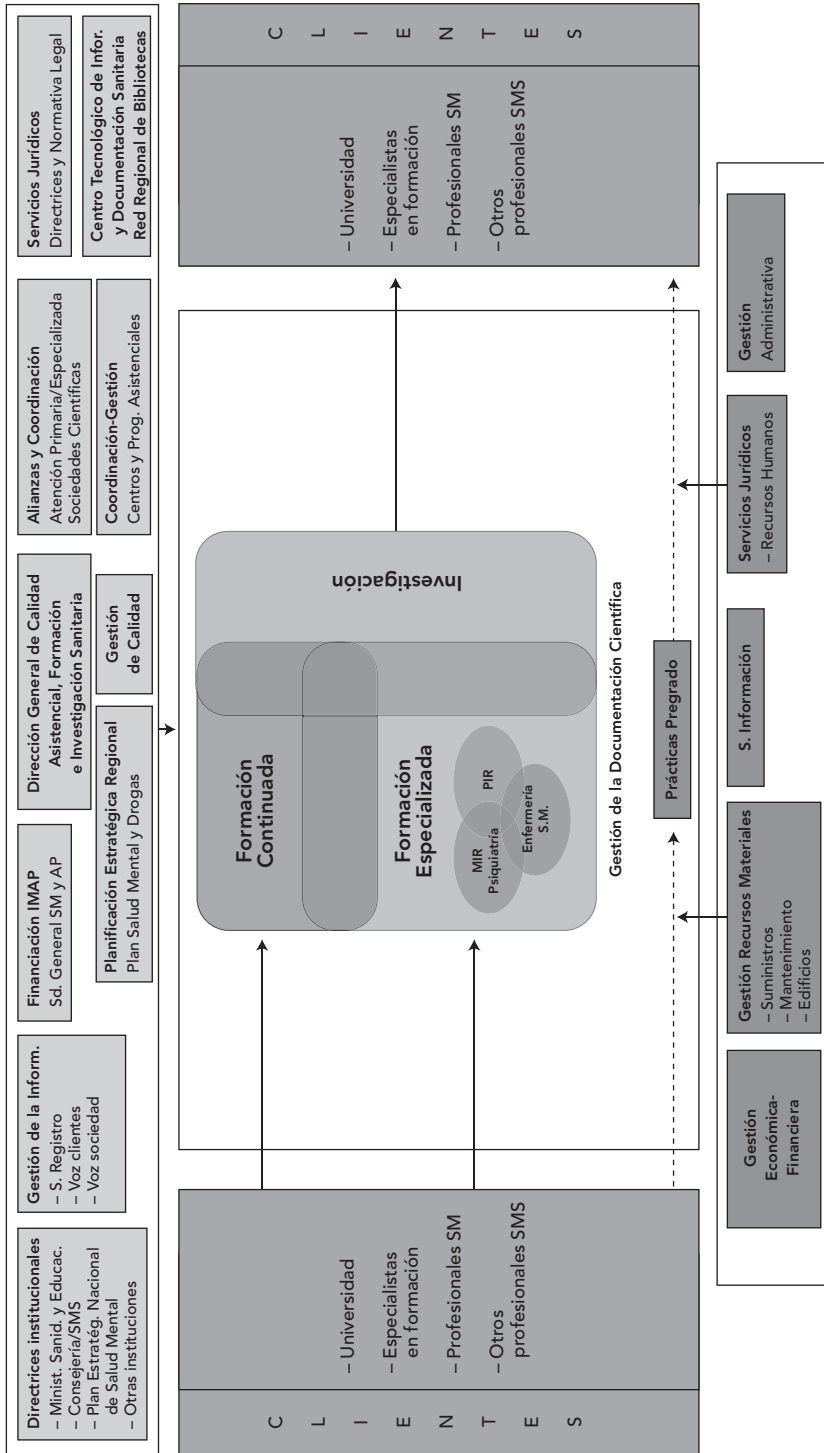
Directrices institucionales
– Minist. Sanid. y Educac.
– Consejería/SMS
– Plan Estratég. Nacional de Salud Mental
– Otras instituciones

Gestión de la Inform.
– S. Registro
– Voz clientes
– Voz sociedad

Financiación IMAP
Sd. General SM y AP

Planificación Estratégica Regional
Plan Salud Mental y Drogas

Dirección General de Calidad Asistencial, Formación e Investigación Sanitaria

Gestión de Calidad

Alianzas y Coordinación
Atención Primaria/Especializada
Sociedades Científicas

Coordinación-Gestión
Centros y Prog. Asistenciales

Servicios Jurídicos
Directrices y Normativa Legal

Centro Tecnológico de Infor. y Documentación Sanitaria
Red Regional de Bibliotecas

C
L
I
E
N
T
E
S

– Universidad
– Especialistas en formación
– Profesionales SM
– Otros profesionales SMS

Formación Continuada

Formación Especializada

MIR Psiquiatría

PIR

Enfermería S.M.

Investigación

Gestión de la Documentación Científica

Prácticas Pregrado

– Universidad
– Especialistas en formación
– Profesionales SM
– Otros profesionales SMS

C
L
I
E
N
T
E
S

Gestión Económica-Financiera

Gestión Recursos Materiales
– Suministros
– Mantenimiento
– Edificios

S. Información

Servicios Jurídicos
– Recursos Humanos

Gestión Administrativa